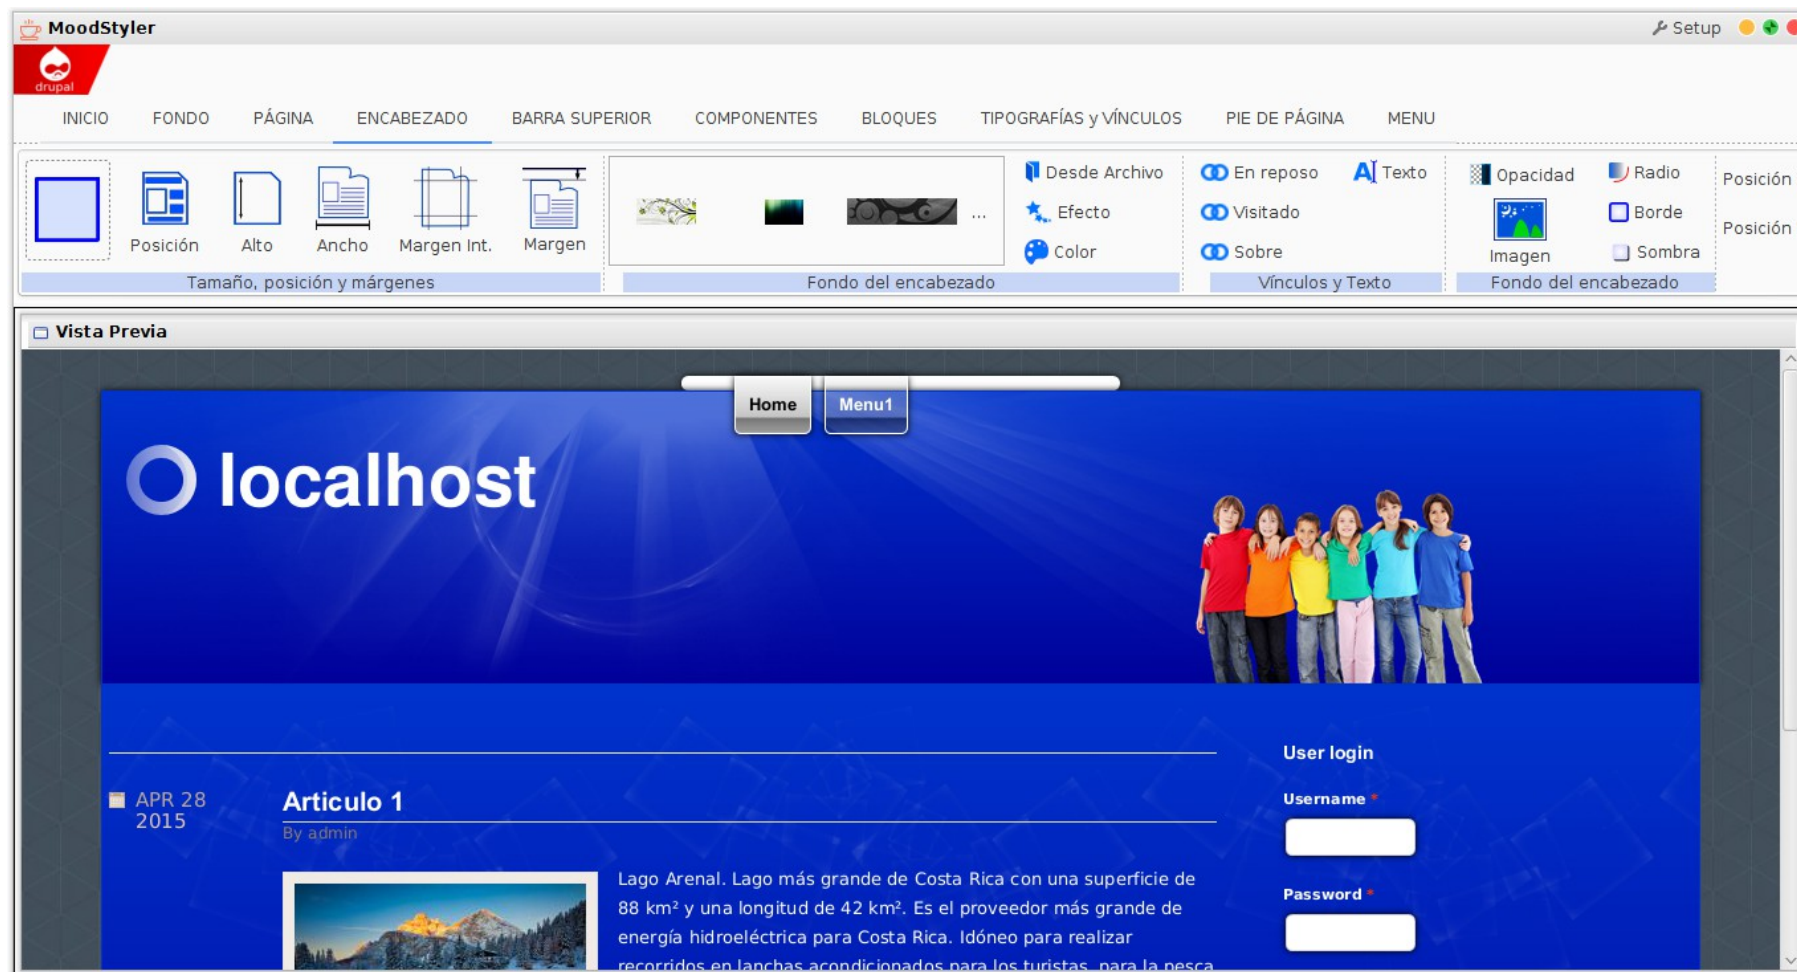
MoodStyler

Setup

drupal

INICIO FONDO PÁGINA ENCABEZADO BARRA SUPERIOR COMPONENTES BLOQUES TIPOGRAFÍAS y VÍNCULOS PIE DE PÁGINA MENU

Posición Alto Ancho Margen Int. Margen

Tamaño, posición y márgenes

...

Fondo del encabezado

Desde Archivo
Efecto
Color

En reposo
Visitado
Sobre

Texto

Vínculos y Texto

Opacidad
Imagen

Radio
Borde
Sombra

Fondo del encabezado

Posición
Posición

Vista Previa

Home Menu1

localhost

APR 28 2015

Articulo 1

By admin

Lago Arenal. Lago más grande de Costa Rica con una superficie de 88 km² y una longitud de 42 km². Es el proveedor más grande de energía hidroeléctrica para Costa Rica. Idóneo para realizar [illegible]

User login

Username *

Password *